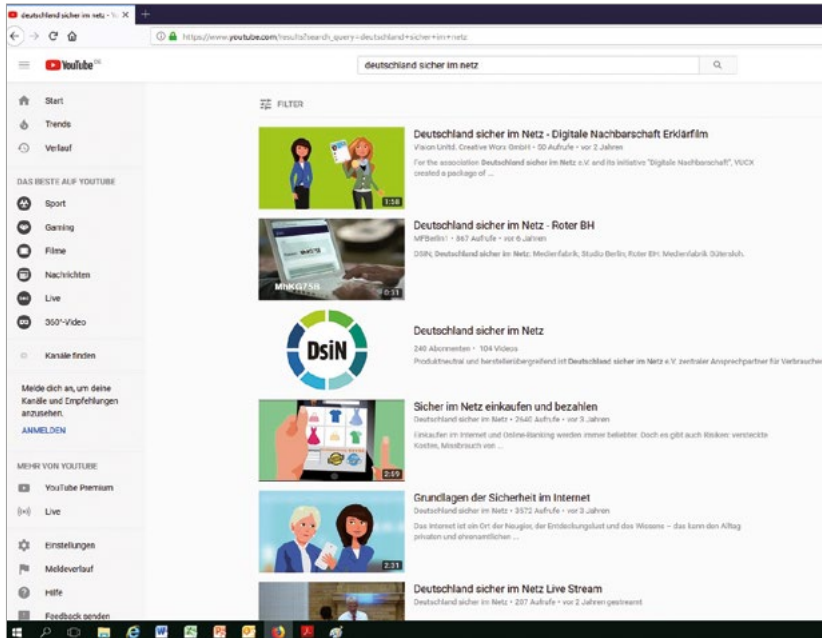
deutschland sicher im netz - Yo ×

https://www.youtube.com/results?search_query=deutschland+sicher+im+netz

YouTube DE

deutschland sicher im netz

Start
Trends
Verlauf

DAS BESTE AUF YOUTUBE
Sport
Gaming
Filme
Nachrichten
Live
360°-Video

Kanäle finden

Melde dich an, um deine Kanäle und Empfehlungen anzusehen.
ANMELDEN

MEHR VON YOUTUBE
YouTube Premium
Live

Einstellungen
Meldeverlauf
Hilfe
Feedback senden

FILTER

Deutschland sicher im Netz - Digitale Nachbarschaft Erklärfilm
Vision Unltd. Creative Worx GmbH • 50 Aufrufe • vor 2 Jahren
For the association Deutschland sicher im Netz e.V. and its initiative "Digitale Nachbarschaft", VUCX created a package of ...
1:58

Deutschland sicher im Netz - Roter BH
MFBerlin1 • 867 Aufrufe • vor 6 Jahren
DSIN, Deutschland sicher im Netz, Medienfabrik, Studio Berlin, Roter BH, Medienfabrik Gütersloh.
MhKG7SR
0:31

DsiN
Deutschland sicher im Netz
240 Abonnenten • 104 Videos
Produktneutral und herstellerübergreifend ist Deutschland sicher im Netz e.V. zentraler Ansprechpartner für Verbraucher

Sicher im Netz einkaufen und bezahlen
Deutschland sicher im Netz • 2640 Aufrufe • vor 3 Jahren
Einkaufen im Internet und Online-Banking werden immer beliebter. Doch es gibt auch Risiken: versteckte Kosten, Missbrauch von ...
2:59

Grundlagen der Sicherheit im Internet
Deutschland sicher im Netz • 3572 Aufrufe • vor 3 Jahren
Das Internet ist ein Ort der Neugier, der Entdeckungslust und des Wissens – das kann den Alltag privaten und ehrenamtlichen ...
2:31

Deutschland sicher im Netz Live Stream
Deutschland sicher im Netz • 207 Aufrufe • vor 2 Jahren gestreamt